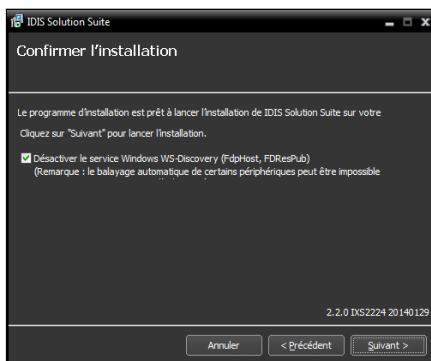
IDIS Solution Suite

Confirmer l'installation

Le programme d'installation est prêt à lancer l'installation de IDIS Solution Suite sur votre

Cliquez sur "Suivant" pour lancer l'installation.

☑ Désactiver le service Windows WS-Discovery (FdpHost, FDResPub)
(Remarque : le balayage automatique de certains périphériques peut être impossible

2.2.0 IXS2224 20140129

Annuler | < Précédent | Suivant >